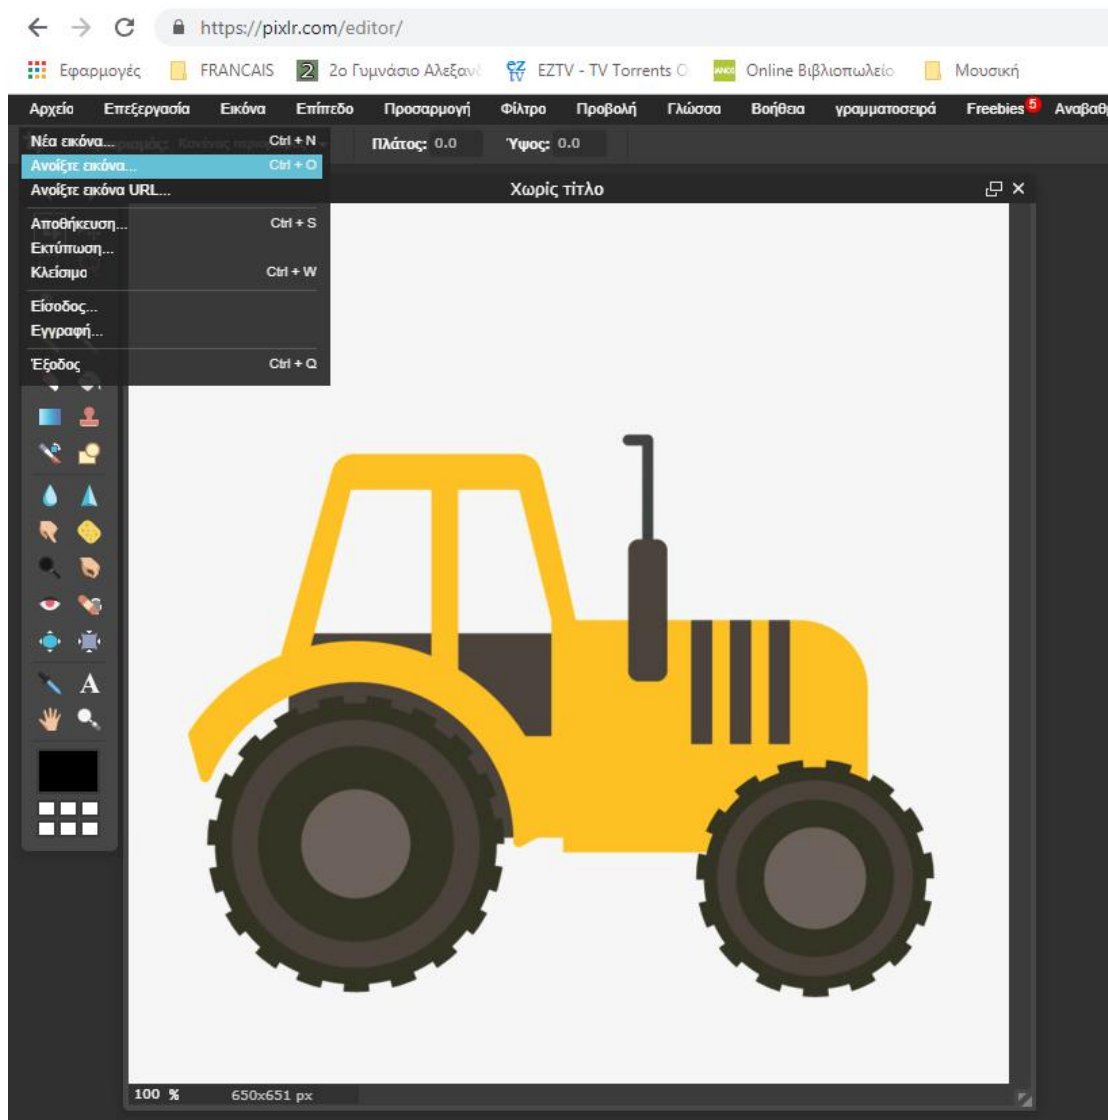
https://pixlr.com/editor/

Εφαρμογές FRANCAIS 2ο Γυμνάσιο Αλεξαν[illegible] EZTV - TV Torrents O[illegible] Online Βιβλιοπωλείο Μουσική

Αρχείο Επεξεργασία Εικόνα Επίπεδο Προσαρμογή Φίλτρο Προβολή Γλώσσα Βοήθεια γραμματοσειρά Freebies 5 Αναβαθ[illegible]

Πλάτος: 0.0 Ύψος: 0.0

Νέα εικόνα... Ctrl + N
Ανοίξτε εικόνα... Ctrl + O
Ανοίξτε εικόνα URL...
Αποθήκευση... Ctrl + S
Εκτύπωση...
Κλείσιμο Ctrl + W
Είσοδος...
Εγγραφή...
Έξοδος Ctrl + Q

Χωρίς τίτλο

A

100 % 650x651 px